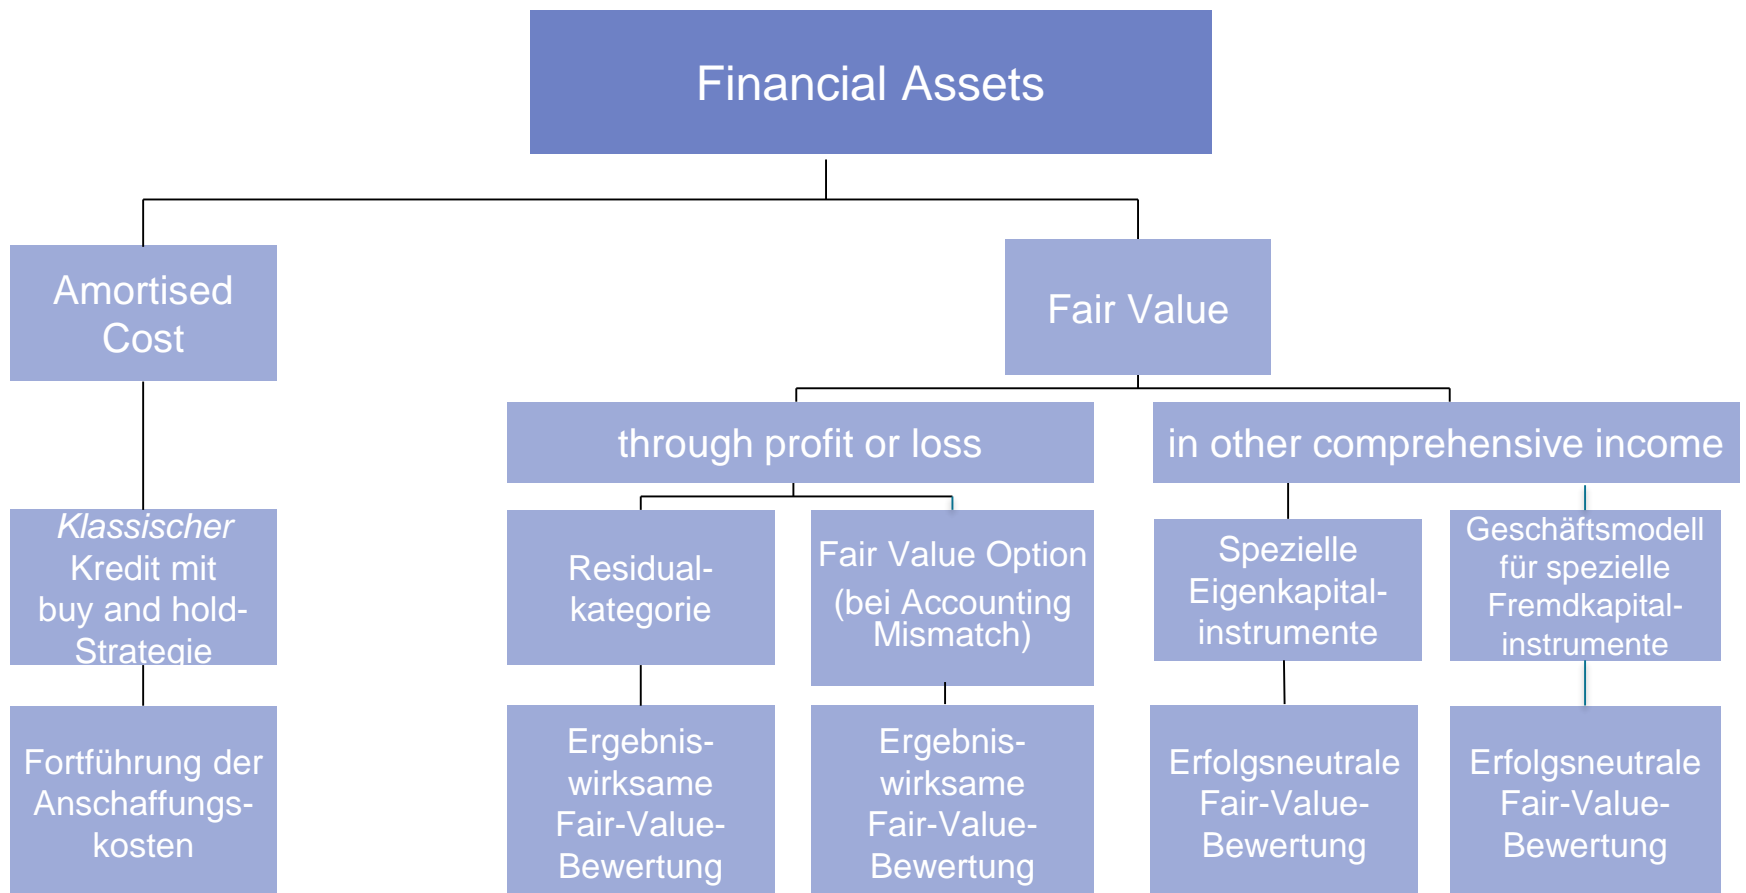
Financial Assets

Amortised Cost

Fair Value

through profit or loss

in other comprehensive income

*Klassischer* Kredit mit buy and hold-Strategie

Residual-kategorie

Fair Value Option (bei Accounting Mismatch)

Spezielle Eigenkapital-instrumente

Geschäftsmodell für spezielle Fremdkapital-instrumente

Fortführung der Anschaffungs-kosten

Ergebnis-wirksame Fair-Value-Bewertung

Ergebnis-wirksame Fair-Value-Bewertung

Erfolgsneutrale Fair-Value-Bewertung

Erfolgsneutrale Fair-Value-Bewertung